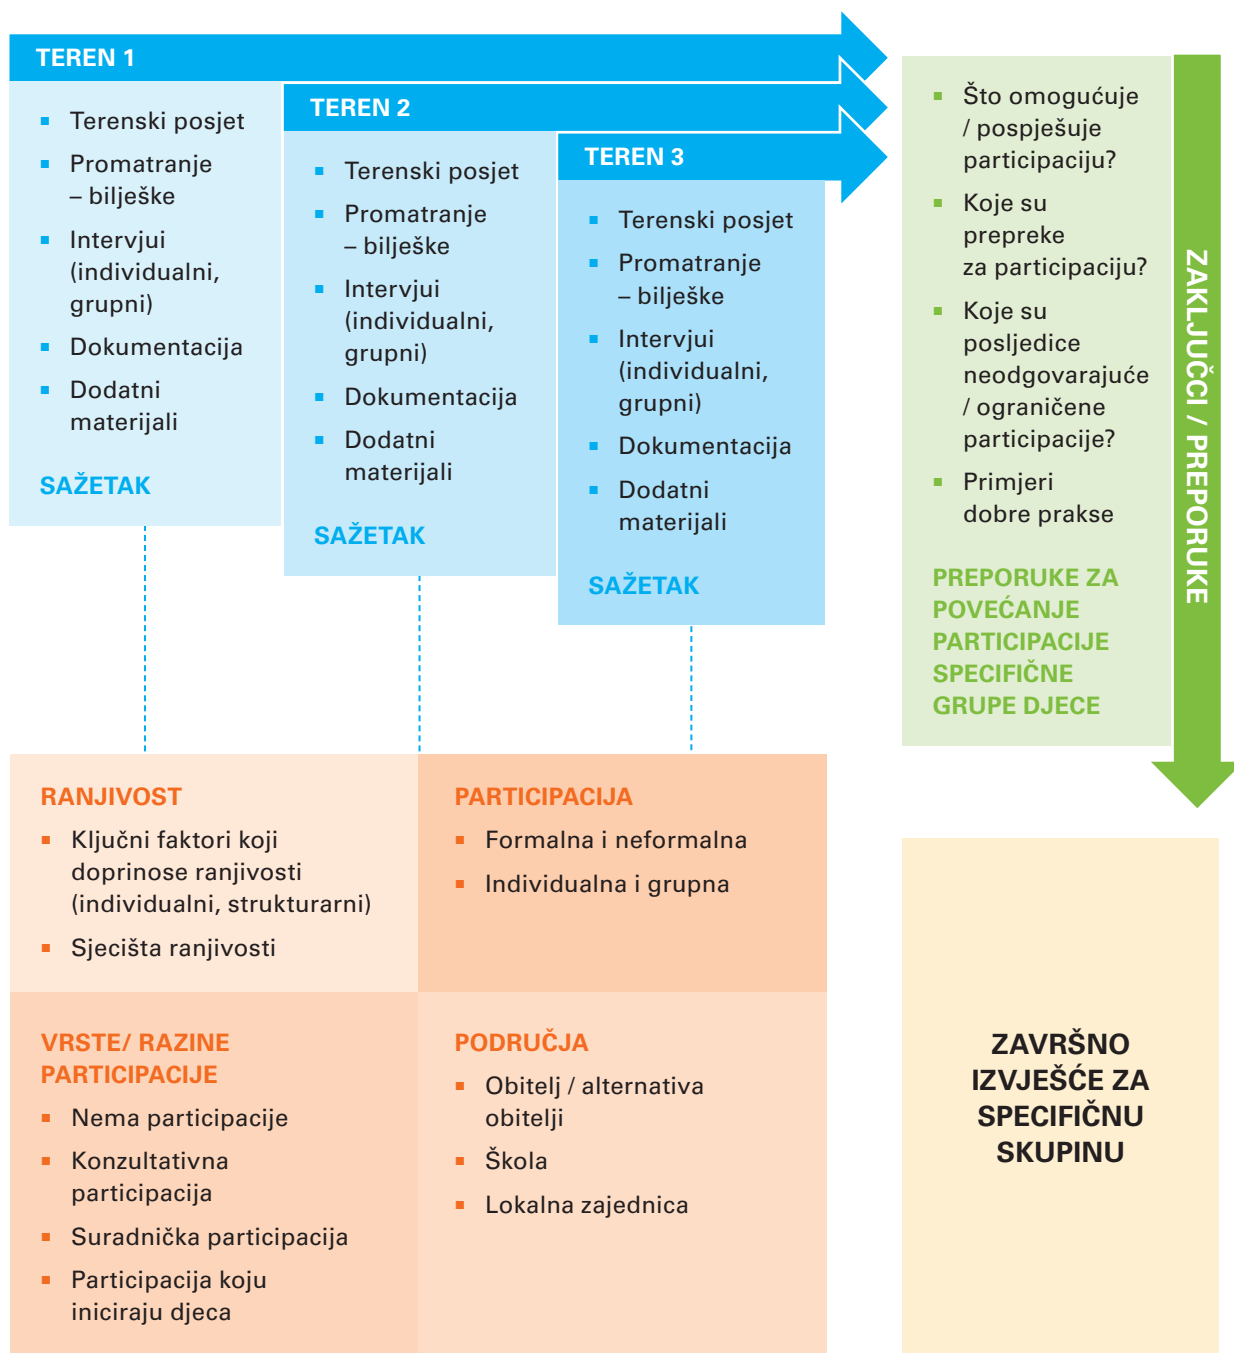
TEREN 1

- Terenski posjet
- Promatranje – bilješke
- Intervjui (individualni, grupni)
- Dokumentacija
- Dodatni materijali

SAŽETAK

TEREN 2

- Terenski posjet
- Promatranje – bilješke
- Intervjui (individualni, grupni)
- Dokumentacija
- Dodatni materijali

SAŽETAK

TEREN 3

- Terenski posjet
- Promatranje – bilješke
- Intervjui (individualni, grupni)
- Dokumentacija
- Dodatni materijali

SAŽETAK

- Što omogućuje / pospješuje participaciju?
- Koje su prepreke za participaciju?
- Koje su posljedice neodgovarajuće / ograničene participacije?
- Primjeri dobre prakse

PREPORUKE ZA POVEĆANJE PARTICIPACIJE SPECIFIČNE GRUPE DJECE

ZAKLJUČCI / PREPORUKE

RANJIVOST

- Ključni faktori koji doprinose ranjivosti (individualni, strukturarni)
- Sjecišta ranjivosti

PARTICIPACIJA

- Formalna i neformalna
- Individualna i grupna

VRSTE/ RAZINE PARTICIPACIJE

- Nema participacije
- Konzultativna participacija
- Suradnička participacija
- Participacija koju iniciraju djeca

PODRUČJA

- Obitelj / alternativa obitelji
- Škola
- Lokalna zajednica

ZAVRŠNO IZVJEŠĆE ZA SPECIFIČNU SKUPINU